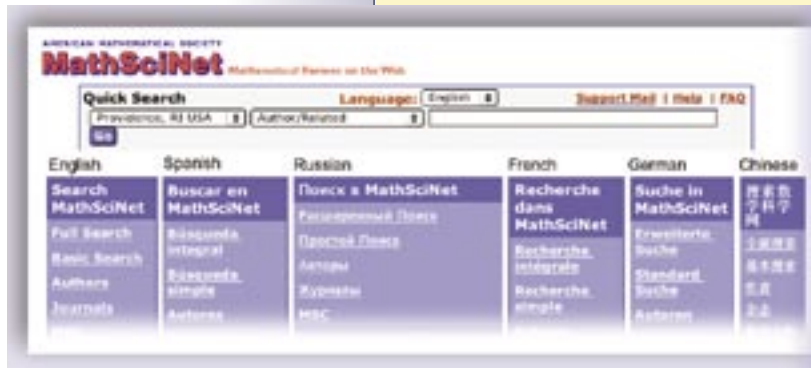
AMERICAN MATHEMATICAL SOCIETY
MathSciNet Mathematical Reviews on the Web

Quick Search Language: English Support Mail | Help | FAQ
Providence, RI USA Author/Related
Go

English
Search MathSciNet
Full Search
Basic Search
Authors
Journals

Spanish
Buscar en MathSciNet
Búsqueda integral
Búsqueda simple
Autores

Russian
Поиск в MathSciNet
Расширенный Поиск
Простой Поиск
Авторы
Журналы
MSC

French
Recherche dans MathSciNet
Recherche intégrale
Recherche simple

German
Suche in MathSciNet
Erweiterte Suche
Standard Suche
Autoren

Chinese
搜索数学科学网
全面搜索
基本搜索
作者
杂志